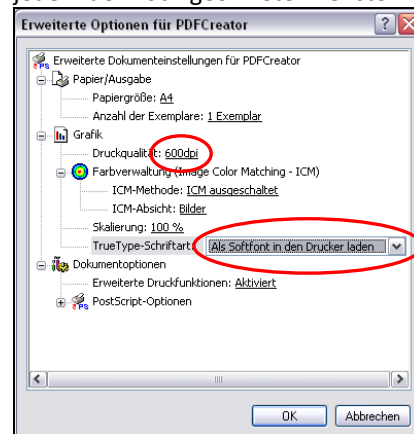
Erweiterte Optionen für PDFCreator

Erweiterte Dokumenteinstellungen für PDFCreator
Papier/Ausgabe
Papiergröße: A4
Anzahl der Exemplare: 1 Exemplar
Grafik
Druckqualität: 600dpi
Farbverwaltung (Image Color Matching - ICM)
ICM-Methode: ICM ausgeschaltet
ICM-Absicht: Bilder
Skalierung: 100 %
TrueType-Schriftart: Als Softfont in den Drucker laden
Dokumentoptionen
Erweiterte Druckfunktionen: Aktiviert
PostScript-Optionen

OK
Abbrechen